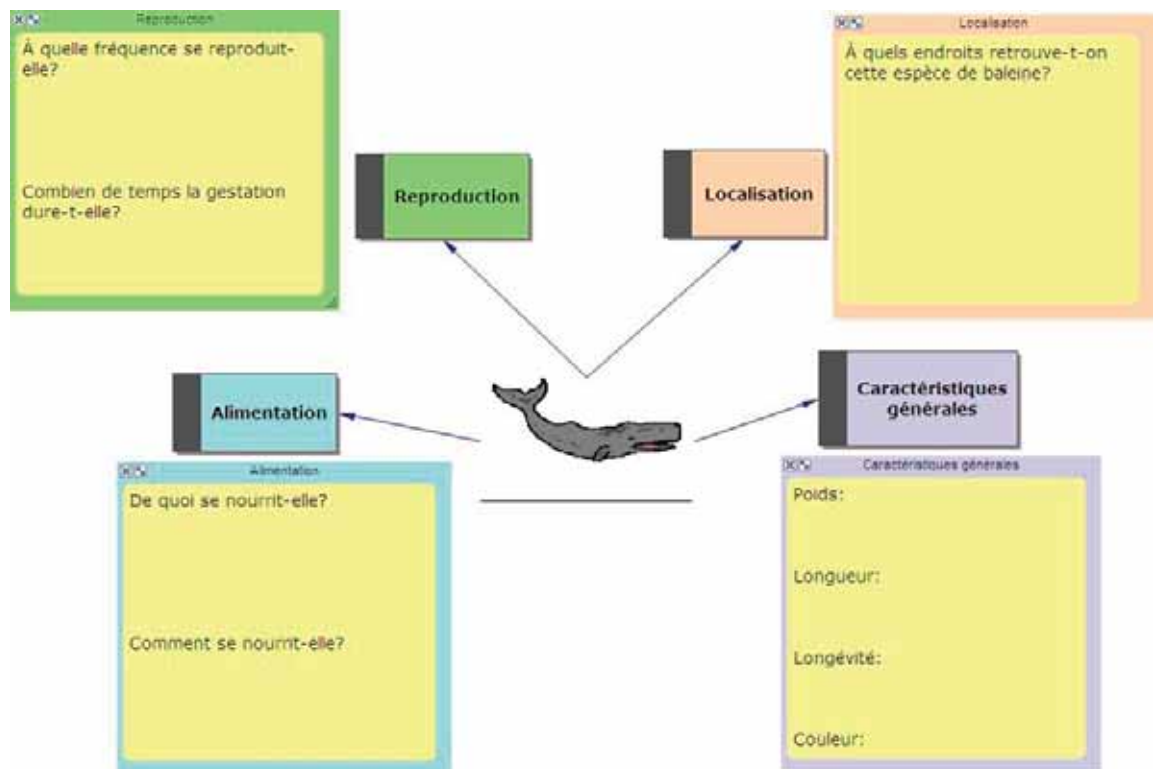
Reproduction

À quelle fréquence se reproduit-elle?

Combien de temps la gestation dure-t-elle?

Localisation

À quels endroits retrouve-t-on cette espèce de baleine?

Reproduction

Localisation

Alimentation

Caractéristiques générales

Alimentation

De quoi se nourrit-elle?

Comment se nourrit-elle?

Caractéristiques générales

Poids:

Longueur:

Longévité:

Couleur: